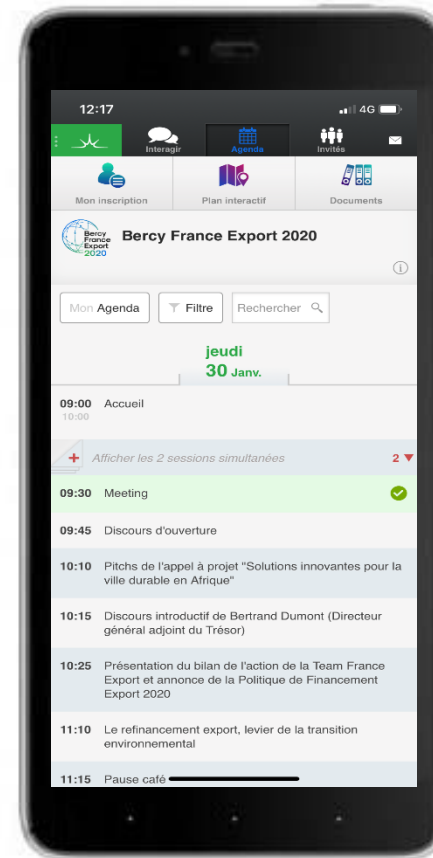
12:17 4G

Interagir Agenda Invités

Mon inscription Plan interactif Documents

Bercy France Export 2020

Bercy France Export 2020

Mon Agenda Filtre Rechercher

jeudi
30 Janv.

09:00 10:00 Accueil

+ Afficher les 2 sessions simultanées 2

09:30 Meeting

09:45 Discours d'ouverture

10:10 Pitchs de l'appel à projet "Solutions innovantes pour la ville durable en Afrique"

10:15 Discours introductif de Bertrand Dumont (Directeur général adjoint du Trésor)

10:25 Présentation du bilan de l'action de la Team France Export et annonce de la Politique de Financement Export 2020

11:10 Le refinancement export, levier de la transition environnemental

11:15 Pause café